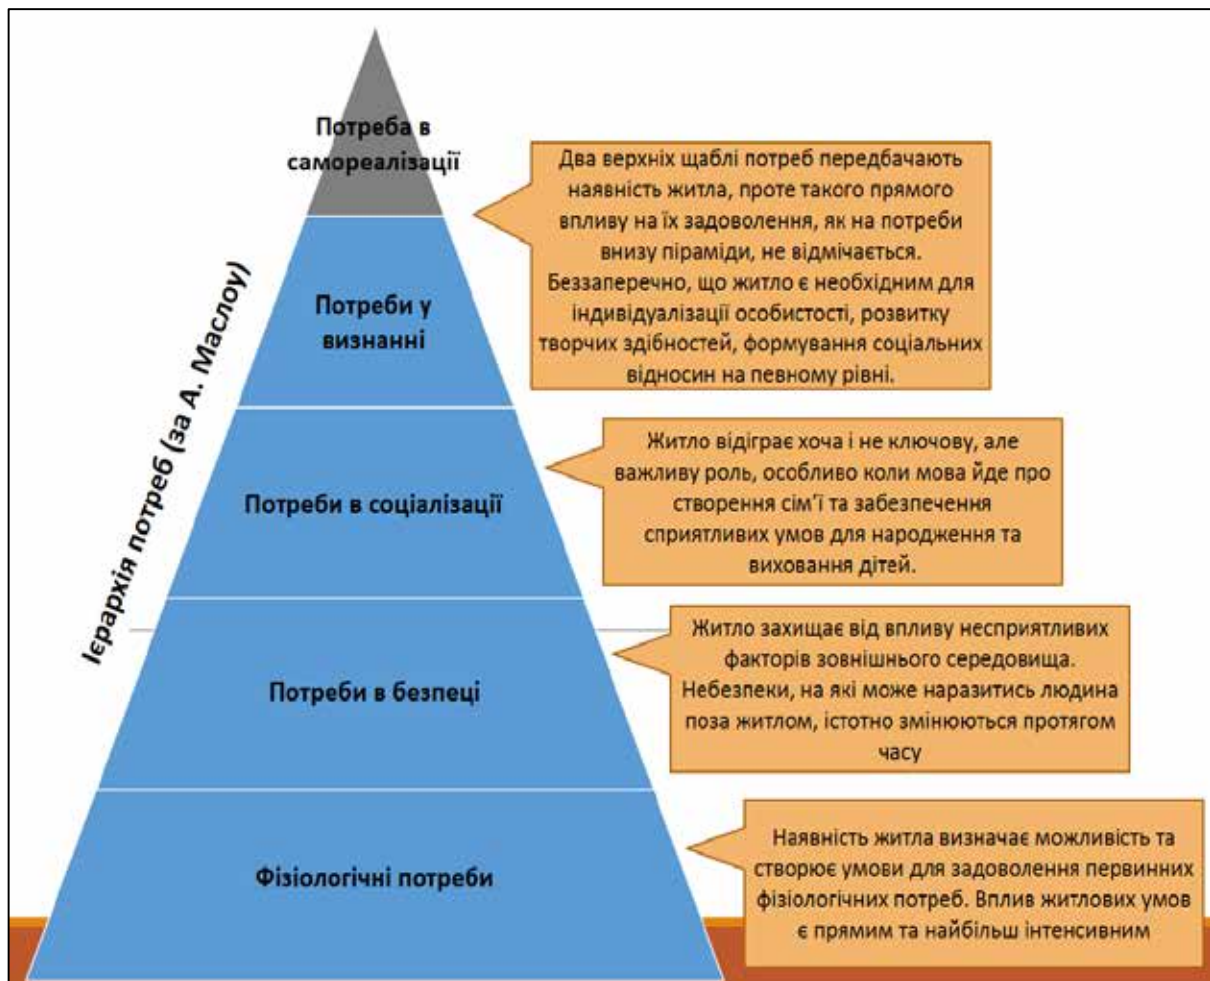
Ієрархія потреб (за А. Маслоу)

Потреба в самореалізації

Два верхніх щаблі потреб передбачають наявність житла, проте такого прямого впливу на їх задоволення, як на потреби внизу піраміди, не відмічається. Беззаперечно, що житло є необхідним для індивідуалізації особистості, розвитку творчих здібностей, формування соціальних відносин на певному рівні.

Потреби у визнанні

Потреби в соціалізації

Житло відіграє хоча і не ключову, але важливу роль, особливо коли мова йде про створення сім'ї та забезпечення сприятливих умов для народження та виховання дітей.

Потреби в безпеці

Житло захищає від впливу несприятливих факторів зовнішнього середовища. Небезпеки, на які може наразитись людина поза житлом, істотно змінюються протягом часу

Фізіологічні потреби

Наявність житла визначає можливість та створює умови для задоволення первинних фізіологічних потреб. Вплив житлових умов є прямим та найбільш інтенсивним